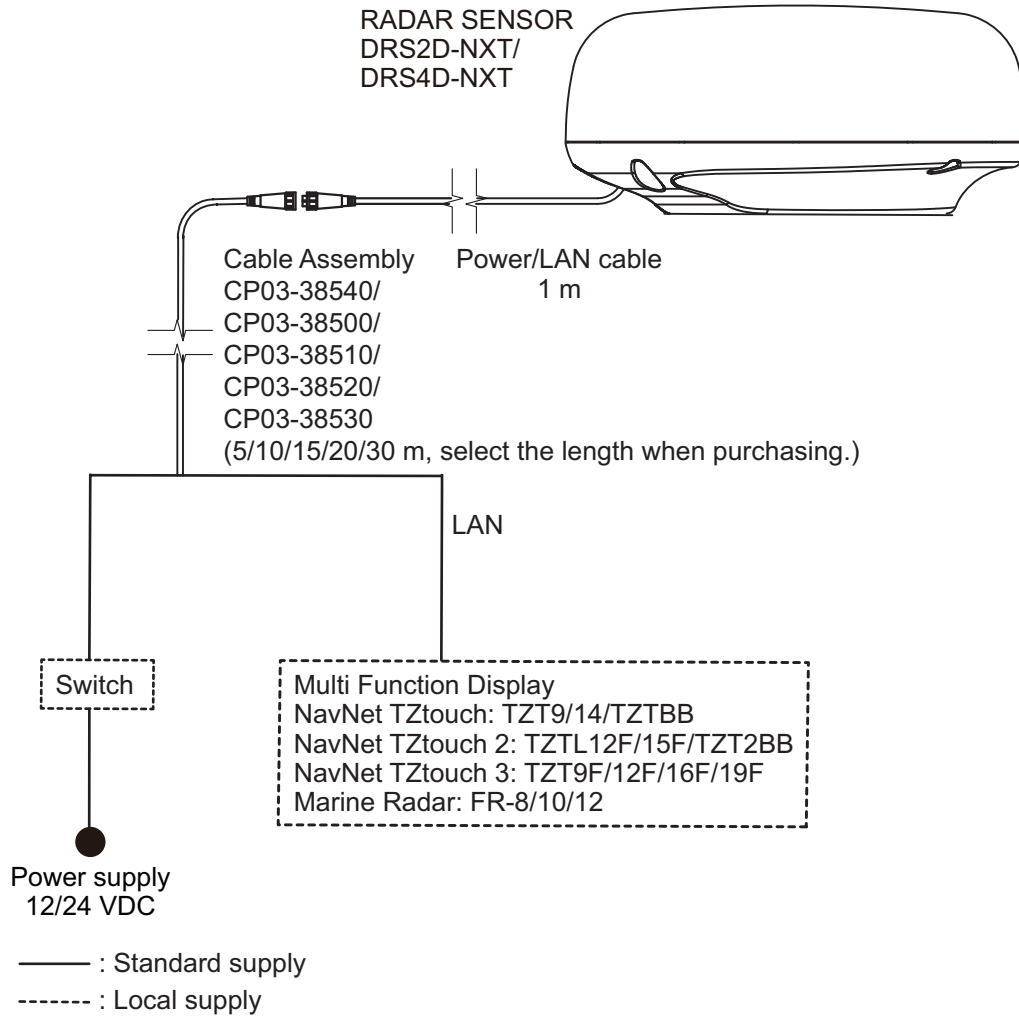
RADAR SENSOR
DRS2D-NXT/
DRS4D-NXT

Cable Assembly
CP03-38540/
CP03-38500/
CP03-38510/
CP03-38520/
CP03-38530
(5/10/15/20/30 m, select the length when purchasing.)

Power/LAN cable
1 m

LAN

Switch

Multi Function Display
NavNet TZtouch: TZT9/14/TZTBB
NavNet TZtouch 2: TZTL12F/15F/TZT2BB
NavNet TZtouch 3: TZT9F/12F/16F/19F
Marine Radar: FR-8/10/12

Power supply
12/24 VDC

——— : Standard supply
------- : Local supply